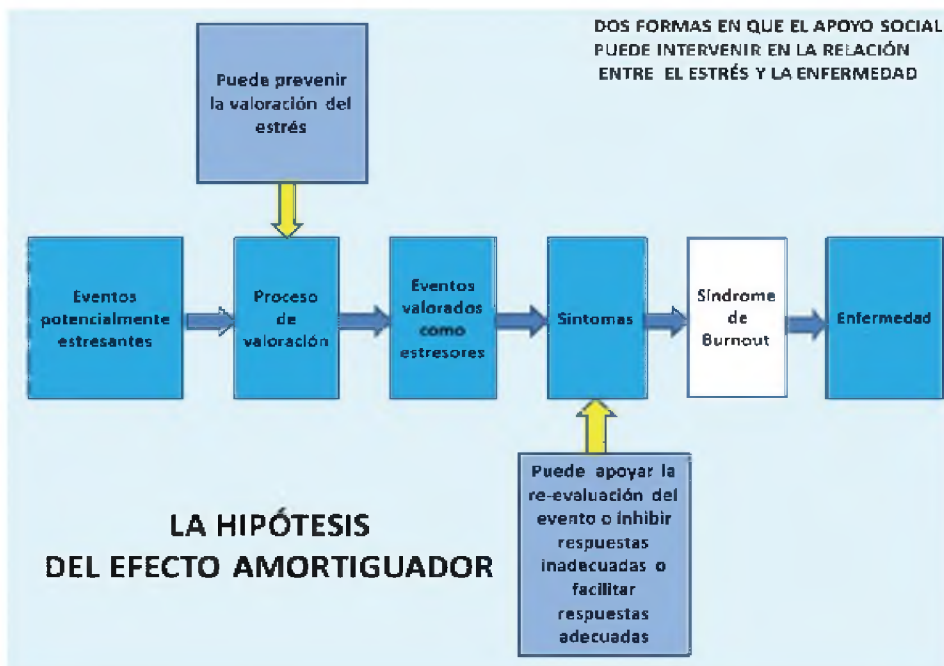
DOS FORMAS EN QUE EL APOYO SOCIAL PUEDE INTERVENIR EN LA RELACIÓN ENTRE EL ESTRÉS Y LA ENFERMEDAD

Puede prevenir la valoración del estrés

Eventos potencialmente estresantes

Proceso de valoración

Eventos valorados como estresores

Síntomas

Síndrome de Burnout

Enfermedad

Puede apoyar la re-evaluación del evento o inhibir respuestas inadecuadas o facilitar respuestas adecuadas

LA HIPÓTESIS DEL EFECTO AMORTIGUADOR